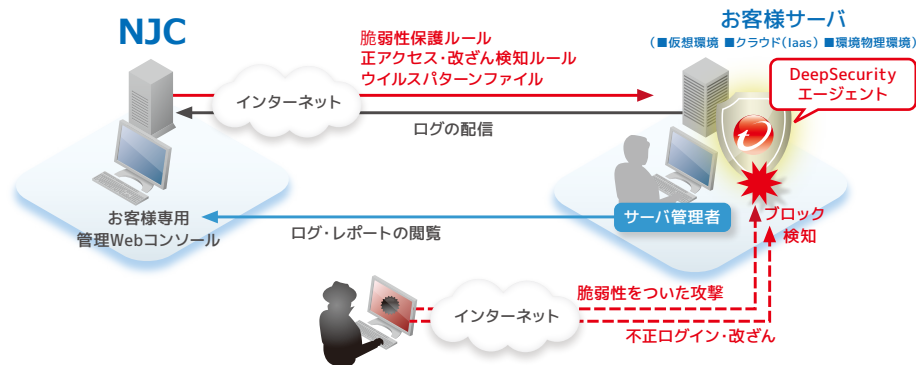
NJC

お客様サーバ
（■仮想環境 ■クラウド（Iaas）■環境物理環境）

脆弱性保護ルール
正アクセス・改ざん検知ルール
ウイルスパターンファイル

インターネット

ログの配信

DeepSecurity
エージェント

お客様専用
管理Webコンソール

ログ・レポートの閲覧

サーバ管理者

ブロック
検知

インターネット

脆弱性をついた攻撃

不正ログイン・改ざん